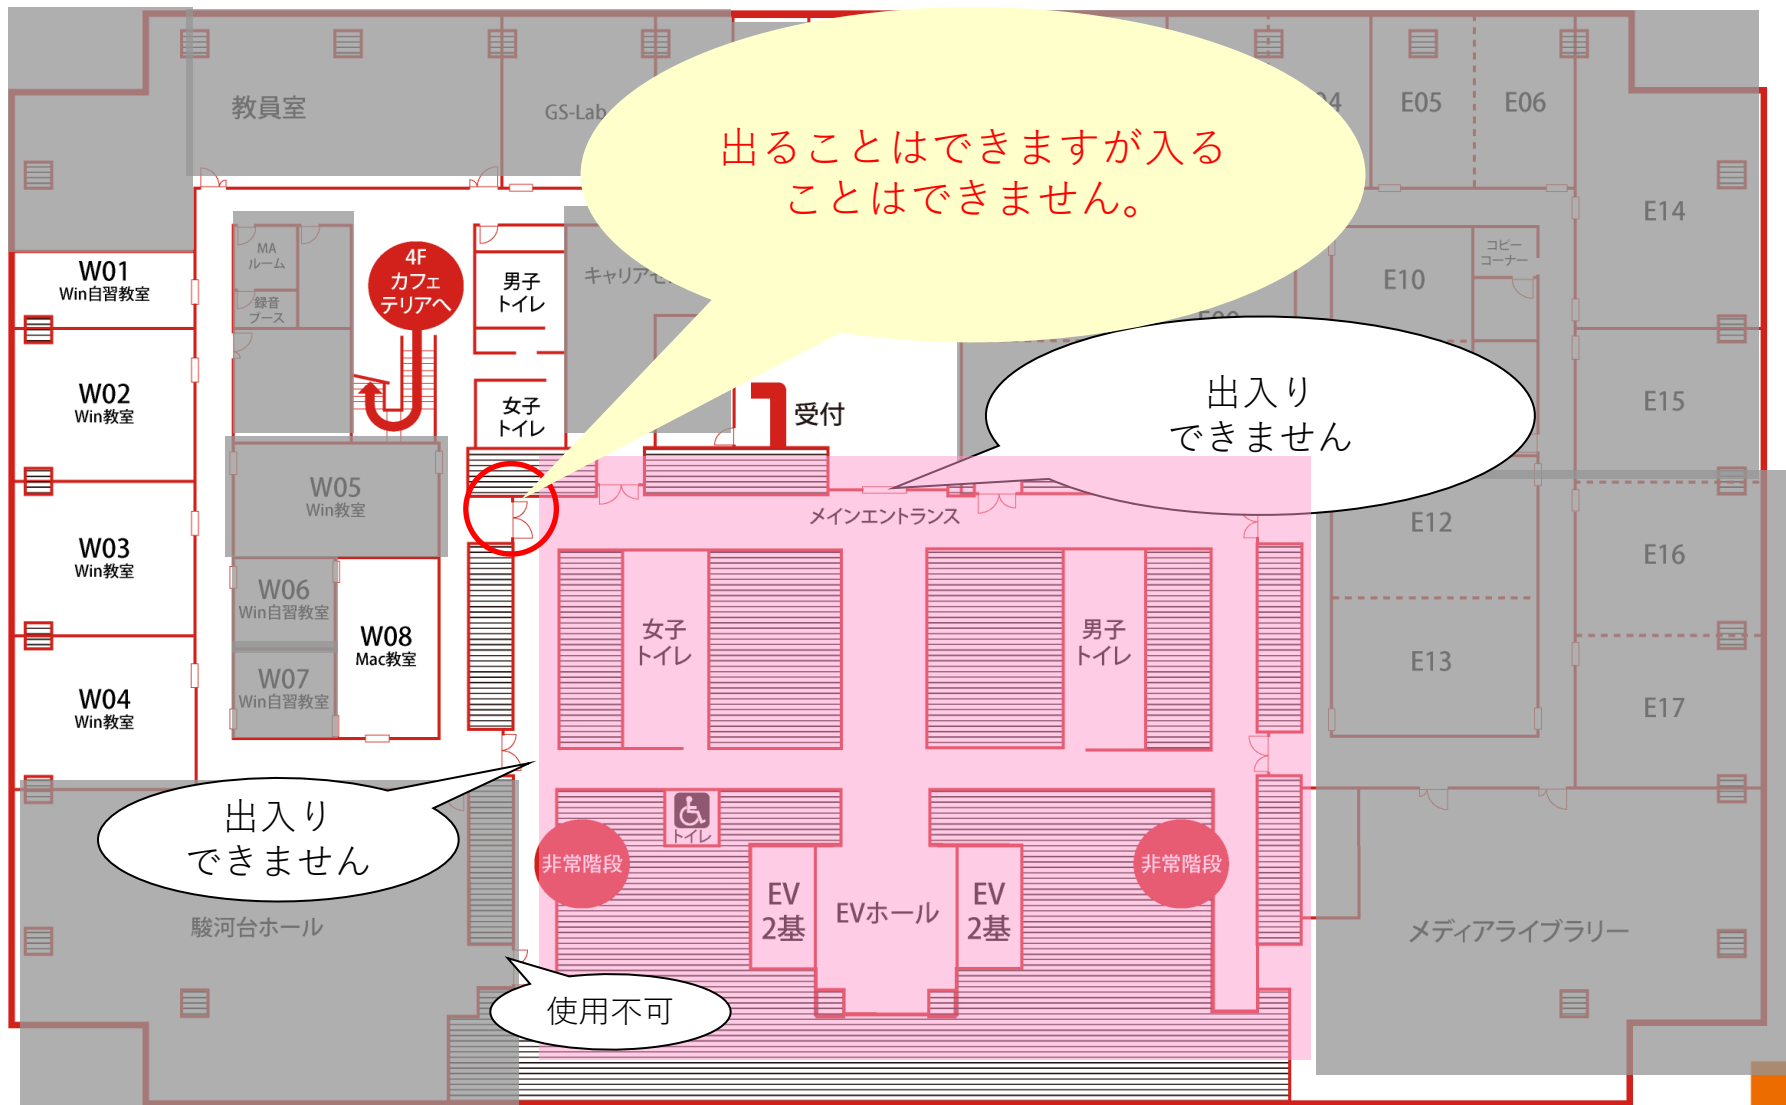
教員室

GS-Lab

出ることはできますが入ることはできません。

E04

E05

E06

E14

W01
Win自習教室

MA
ルーム

録音
ブース

4F
カフェテリアへ

男子
トイレ

キャリアセ

E10

コピー
コーナー

E15

W02
Win教室

女子
トイレ

受付

出入り
できません

E09

W05
Win教室

メインエントランス

E12

E16

W03
Win教室

W06
Win自習教室

W08
Mac教室

女子
トイレ

男子
トイレ

E13

W04
Win教室

W07
Win自習教室

E17

出入り
できません

トイレ

非常階段

非常階段

EV
2基

EVホール

EV
2基

駿河台ホール

メディアライブラリー

使用不可